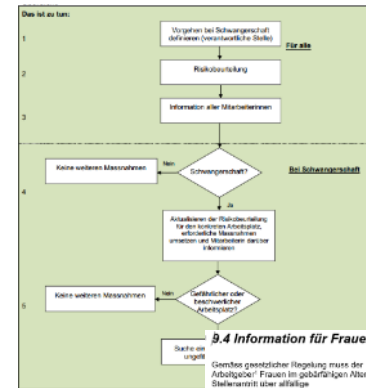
Das ist zu tun:

1

Vorgehen bei Schwangerschaft definieren (verantwortliche Stelle)

Für alle

2

Risikobeurteilung

3

Information aller Mitarbeiterinnen

Bei Schwangerschaft

4

Keine weiteren Massnahmen

Nein

Schwangerschaft?

Ja

Aktualisieren der Risikobeurteilung für den konkreten Arbeitsplatz, erforderliche Massnahmen umsetzen und Mitarbeiterin darüber informieren

5

Keine weiteren Massnahmen

Nein

Gefährlicher oder beschwerlicher Arbeitsplatz?

Suche ein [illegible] ungefä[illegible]

9.4 Information für Fraue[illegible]

Gemäss gesetzlicher Regelung muss der Arbeitgeber¹ Frauen im gebärfähigen Alter Stellenantritt über allfällige